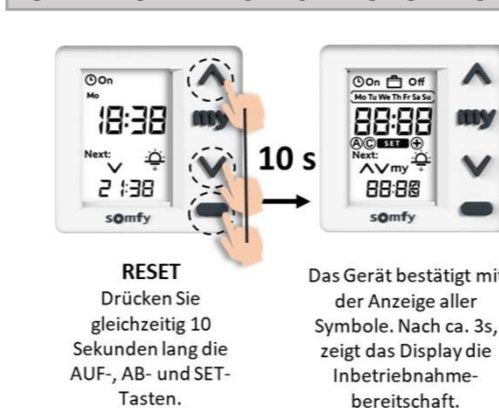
On
Mo
18:38
my
Next:
21:38
somfy

10 s

On Off
Mo Tu We Th Fr Sa Su
88:88
A C SET
Next:
my
88:88
my
somfy

RESET
Drücken Sie gleichzeitig 10 Sekunden lang die AUF-, AB- und SET-Tasten.

Das Gerät bestätigt mit der Anzeige aller Symbole. Nach ca. 3s, zeigt das Display die Inbetriebnahme-bereitschaft.